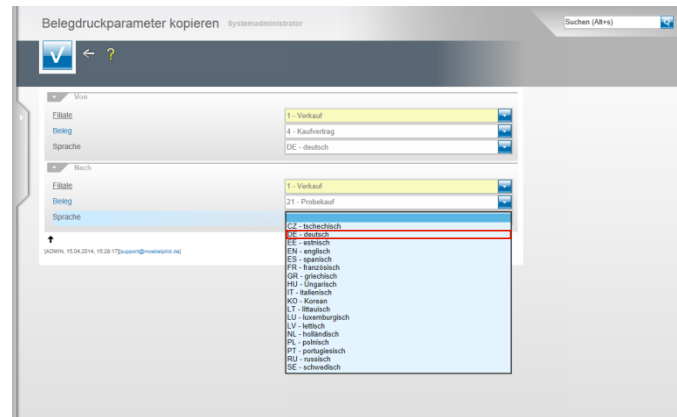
Belegdruckparameter kopieren Systemadministrator

Suchen (Alt+s)

← ?

Von

Filiale 1 - Verkauf

Beleg 4 - Kaufvertrag

Sprache DE - deutsch

Nach

Filiale 1 - Verkauf

Beleg 21 - Probekauf

Sprache

CZ - tschechisch
DE - deutsch
EE - estnisch
EN - englisch
ES - spanisch
FR - französisch
GR - griechisch
HU - Ungarisch
IT - italienisch
KO - Korean
LT - litauisch
LU - luxemburgisch
LV - lettisch
NL - holländisch
PL - polnisch
PT - portugiesisch
RU - russisch
SE - schwedisch

[ADMIN, 15.04.2014, 15:29:17] [support@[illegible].de]